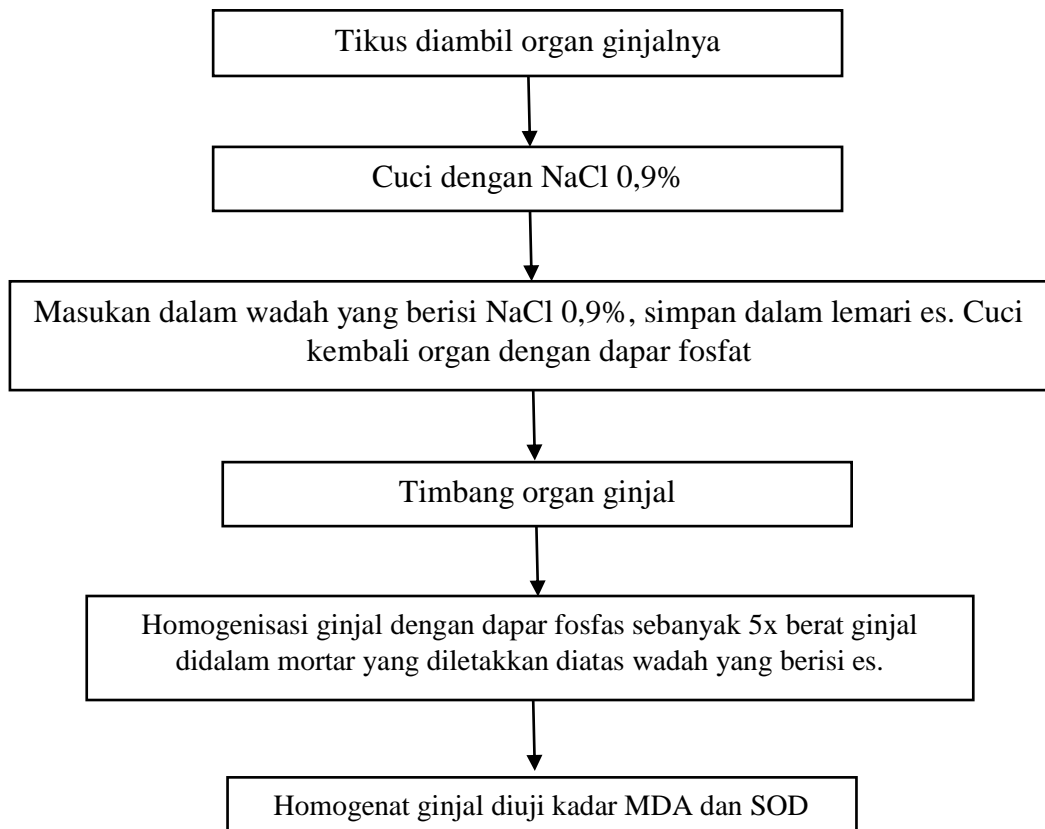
Tikus diambil organ ginjalnya

Cuci dengan NaCl 0,9%

Masukan dalam wadah yang berisi NaCl 0,9%, simpan dalam lemari es. Cuci kembali organ dengan dapar fosfat

Timbang organ ginjal

Homogenisasi ginjal dengan dapar fosfas sebanyak 5x berat ginjal didalam mortar yang diletakkan diatas wadah yang berisi es.

Homogenat ginjal diuji kadar MDA dan SOD